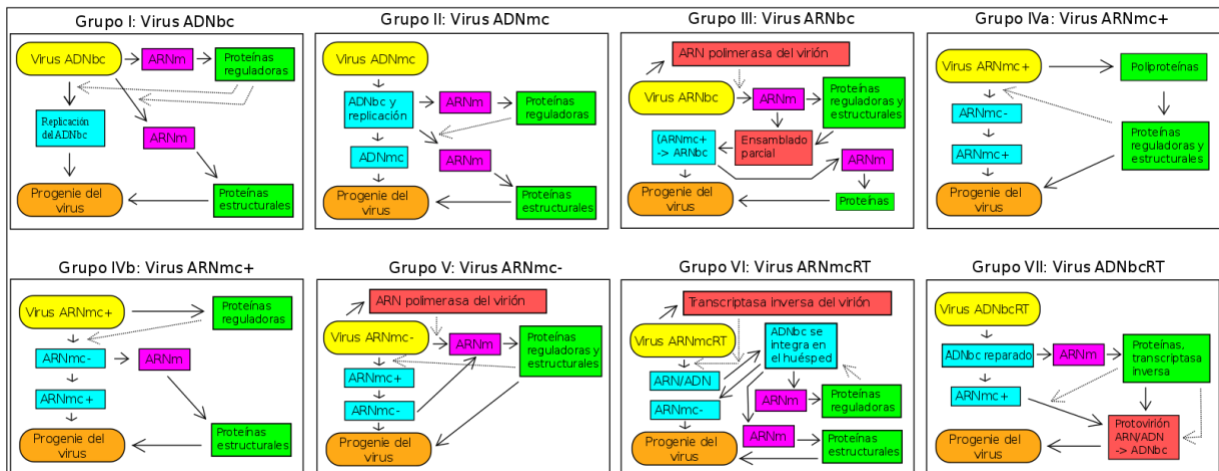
Grupo I: Virus ADNbc

Virus ADNbc
ARNm
Proteínas reguladoras
Replicación del ADNbc
ARNm
Progenie del virus
Proteínas estructurales

Grupo II: Virus ADNmc

Virus ADNmc
ADNbc y replicación
ARNm
Proteínas reguladoras
ADNmc
ARNm
Progenie del virus
Proteínas estructurales

Grupo III: Virus ARNbc

ARN polimerasa del virión
Virus ARNbc
ARNm
Proteínas reguladoras y estructurales
Ensamblado parcial
(ARNmc+ -> ARNbc
ARNm
Progenie del virus
Proteínas

Grupo IVa: Virus ARNmc+

Virus ARNmc+
Poliproteínas
ARNmc-
Proteínas reguladoras y estructurales
ARNmc+
Progenie del virus

Grupo IVb: Virus ARNmc+

Virus ARNmc+
Proteínas reguladoras
ARNmc-
ARNm
ARNmc+
Progenie del virus
Proteínas estructurales

Grupo V: Virus ARNmc-

ARN polimerasa del virión
Virus ARNmc-
ARNm
Proteínas reguladoras y estructurales
ARNmc+
ARNmc-
Progenie del virus

Grupo VI: Virus ARNmcRT

Transcriptasa inversa del virión
Virus ARNmcRT
ADNbc se integra en el huésped
ARN/ADN
ARNmc-
ARNm
Proteínas reguladoras
ARNm
Progenie del virus
Proteínas estructurales

Grupo VII: Virus ADNbcRT

Virus ADNbcRT
ADNbc reparado
ARNm
Proteínas, transcriptasa inversa
ARNmc+
Protovirión ARN/ADN -> ADNbc
Progenie del virus